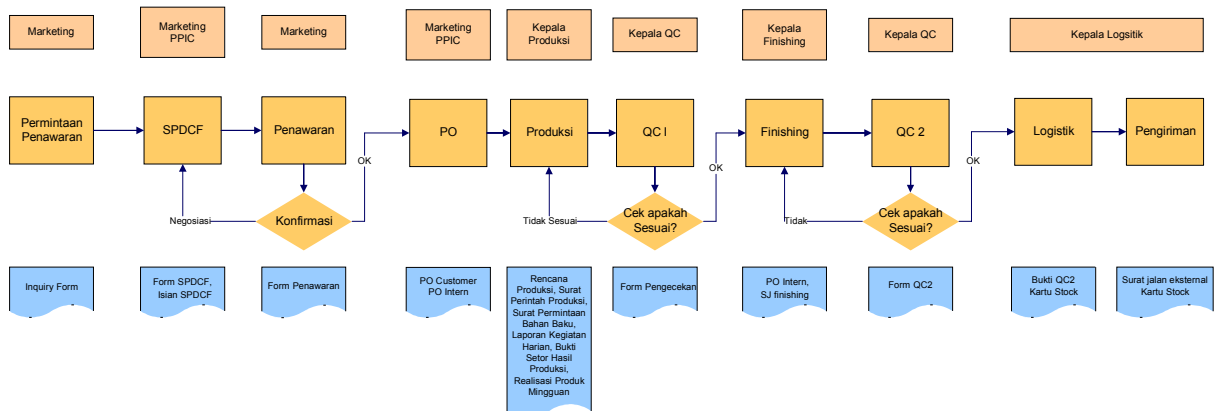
Marketing

Marketing PPIC

Marketing

Marketing PPIC

Kepala Produksi

Kepala QC

Kepala Finishing

Kepala QC

Kepala Logsitik

Permintaan Penawaran

SPDCF

Penawaran

OK

PO

Produksi

QC I

OK

Finishing

QC 2

OK

Logistik

Pengiriman

Negosiasi

Konfirmasi

Tidak Sesuai

Cek apakah Sesuai?

Tidak

Cek apakah Sesuai?

Inquiry Form

Form SPDCF, Isian SPDCF

Form Penawaran

PO Customer PO Intern

Rencana Produksi, Surat Perintah Produksi, Surat Permintaan Bahan Baku, Laporan Kegiatan Harian, Bukti Setor Hasil Produksi, Realisasi Produk Mingguan

Form Pengecekan

PO Intern, SJ finishing

Form QC2

Bukti QC2 Kartu Stock

Surat jalan eksternal Kartu Stock